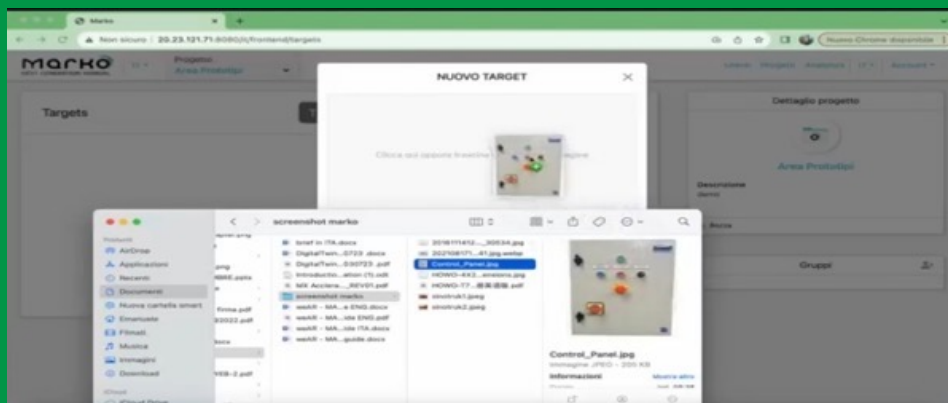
Marko

Non sicuro | 20.23.121.71:8080/it/frontend/targets

Nuova Chrome disponibile

marko

Progetto
Area Prototipi

Targets

NUOVO TARGET

Clicca qui oppure trascina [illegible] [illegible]

Dettaglio progetto

Area Prototipi

Descrizione
demo

Gruppi

screenshot marko

Preferiti
AirDrop
Applicazioni
Recenti
Documenti
Nuova cartella smart
Emanuele
Filmati
Musica
Immagini
Download

iCloud

brief in ITA.docx
DigitalTwin...0723.docx
DigitalTwin...030723.pdf
Introductio...ation (1).odt
MX Accelera...REV01.pdf
screenshot marko
weAR - MA...e ENG.docx
weAR - MA...ida ENG.pdf
weAR - MA...ida ITA.docx
weAR - MA...guide.docx

2016111412..._30534.jpg
202108171...41.jpg.webp
Control_Panel.jpg
HOWO-4X2...ersions.jpg
HOWO-T7...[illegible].pdf
sinotruk1.jpeg
sinotruk2.jpeg

Control_Panel.jpg
Immagine JPEG - 205 KB
Informazioni
Mostra altro